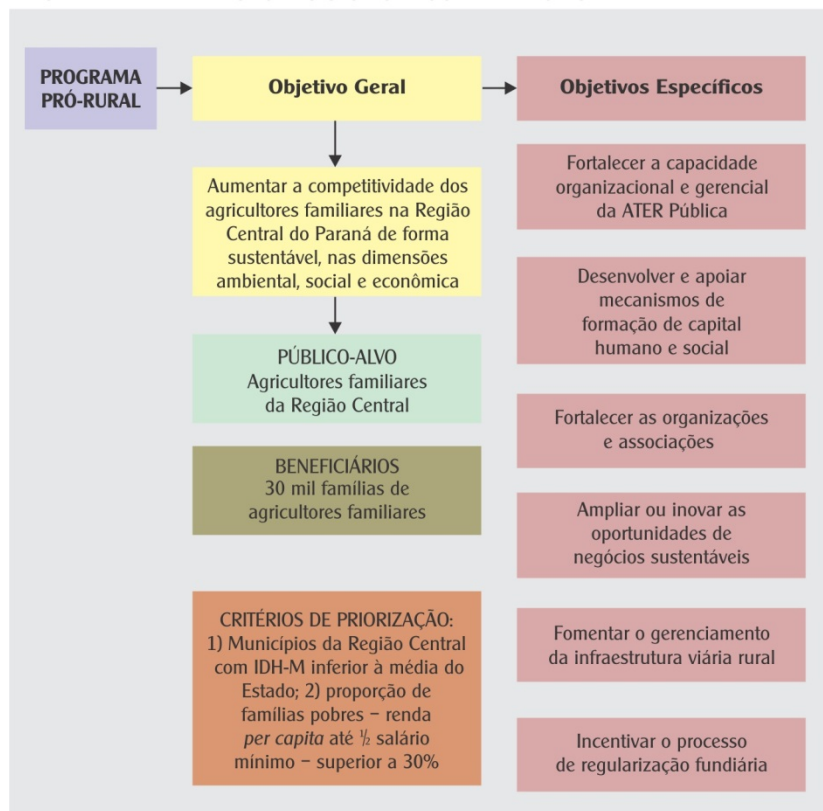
PROGRAMA PRÓ-RURAL

Objetivo Geral

Objetivos Específicos

Aumentar a competitividade dos agricultores familiares na Região Central do Paraná de forma sustentável, nas dimensões ambiental, social e econômica

PÚBLICO-ALVO
Agricultores familiares da Região Central

BENEFICIÁRIOS
30 mil famílias de agricultores familiares

CRITÉRIOS DE PRIORIZAÇÃO:
1) Municípios da Região Central com IDH-M inferior à média do Estado; 2) proporção de famílias pobres – renda *per capita* até $\frac{1}{2}$ salário mínimo – superior a 30%

Fortalecer a capacidade organizacional e gerencial da ATER Pública

Desenvolver e apoiar mecanismos de formação de capital humano e social

Fortalecer as organizações e associações

Ampliar ou inovar as oportunidades de negócios sustentáveis

Fomentar o gerenciamento da infraestrutura viária rural

Incentivar o processo de regularização fundiária